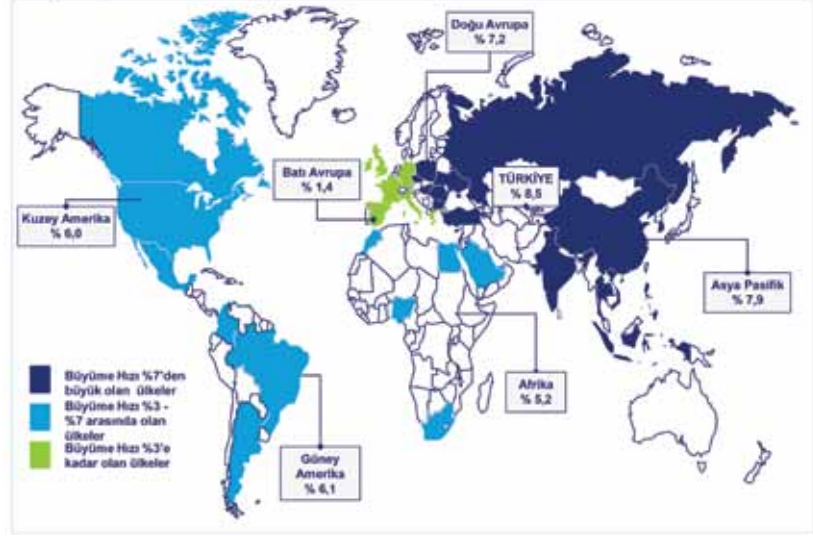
Doğu Avrupa
% 7,2

Batı Avrupa
% 1,4

TÜRKİYE
% 8,5

Kuzey Amerika
% 6,0

Asya Pasifik
% 7,9

Büyüme Hızı %7'den büyük olan ülkeler
Büyüme Hızı %3 - %7 arasında olan ülkeler
Büyüme Hızı %3'e kadar olan ülkeler

Afrika
% 5,2

Güney Amerika
% 6,1